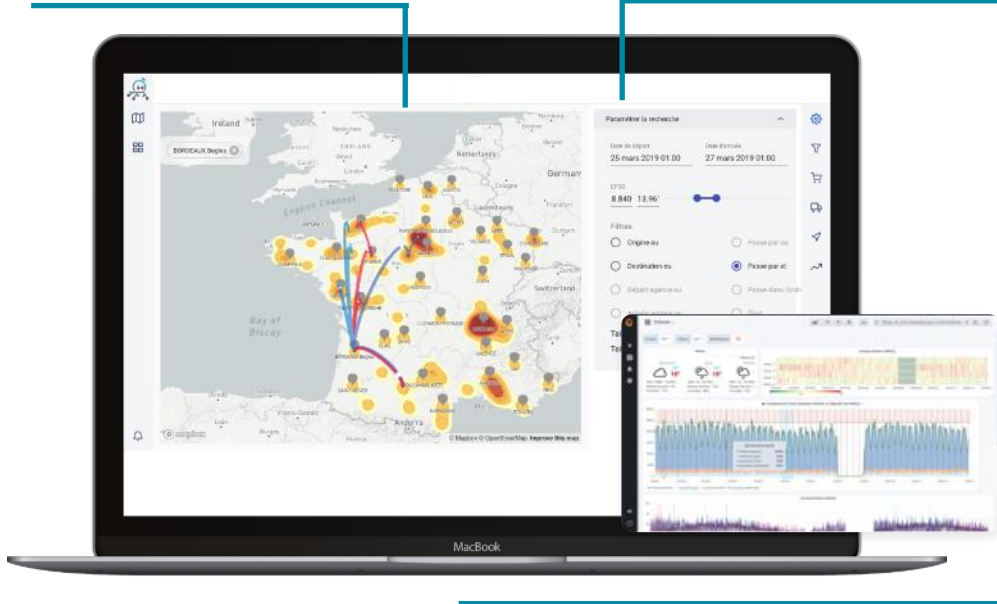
Ireland

BORDEAUX Begles

Netherlands

English Channel

Luxembourg

Switzerland

Bay of Biscay

Andorra

© mapbox

© Mapbox © OpenStreetMap Improve this map

Paramétrer la recherche

Date de départ
25 mars 2019 01:00

Date d'arrivée
27 mars 2019 01:00

EFSO
8.840 13.96

Filtres

Origine ou

Passe par ou

Destination ou

Passe par et

Départ agence ou

Passe dans l'ordre

Tout

MacBook